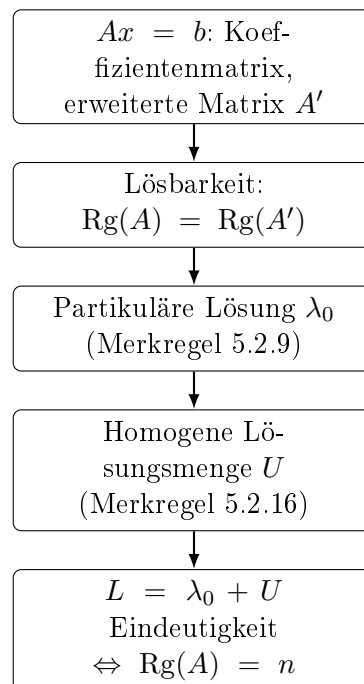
$Ax = b$: Koeffizientenmatrix, erweiterte Matrix $A'$

Lösbarkeit: $\mathrm{Rg}(A) = \mathrm{Rg}(A')$

Partikuläre Lösung $\lambda_0$ (Merkregel 5.2.9)

Homogene Lösungsmenge $U$ (Merkregel 5.2.16)

$L = \lambda_0 + U$ Eindeutigkeit $\Leftrightarrow \mathrm{Rg}(A) = n$